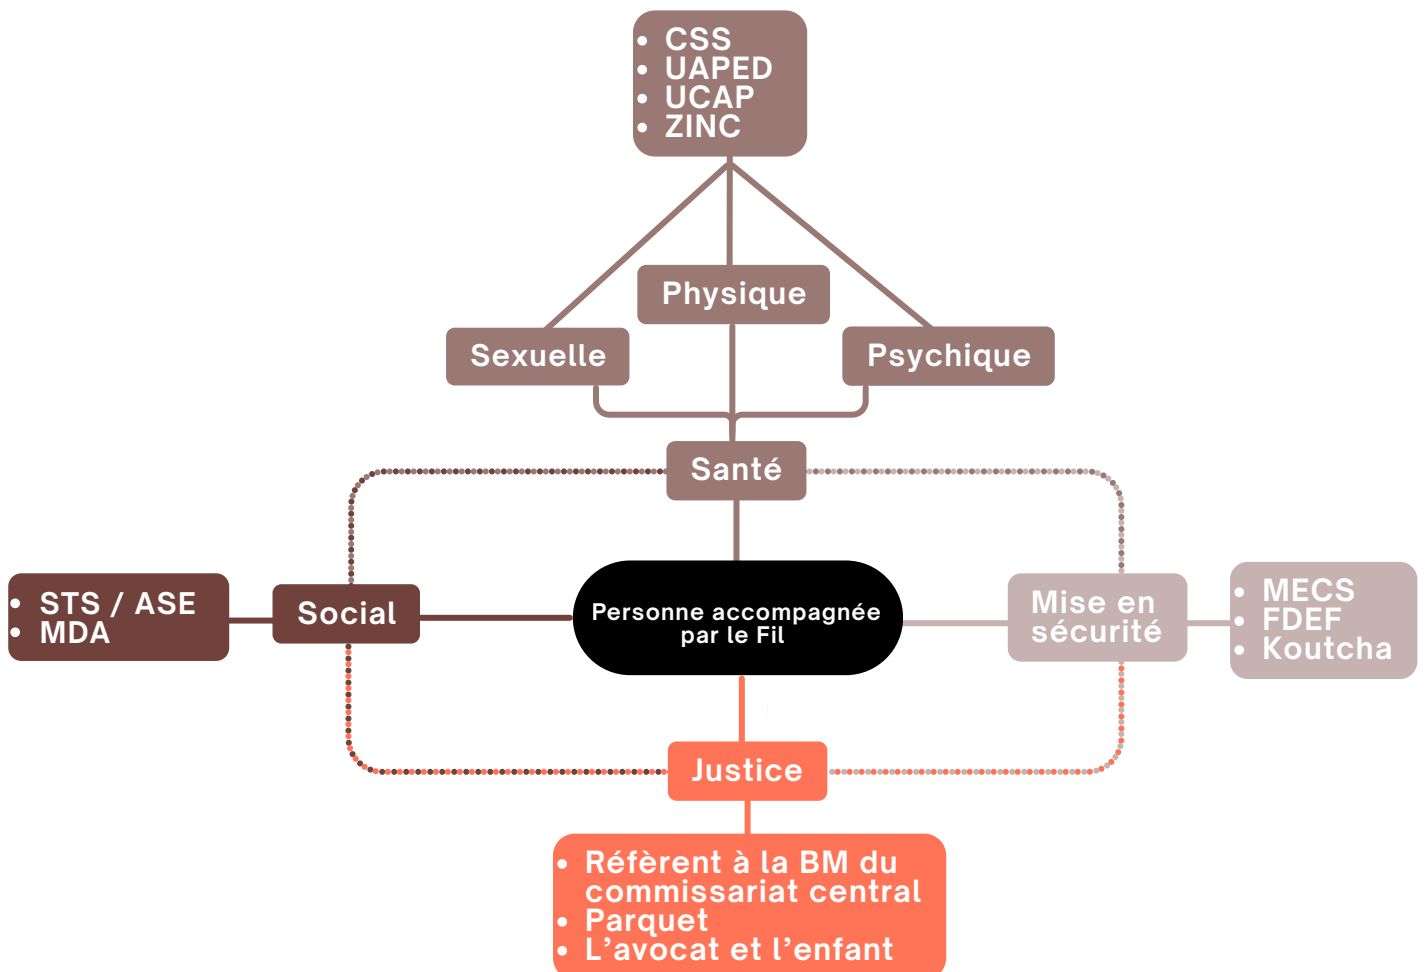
- CSS
- UAPED
- UCAP
- ZINC

Physique

Sexuelle

Psychique

Santé

- STS / ASE
- MDA

Social

Personne accompagnée par le Fil

Mise en sécurité

- MECS
- FDEF
- Koutcha

Justice

- Référent à la BM du commissariat central
- Parquet
- L'avocat et l'enfant